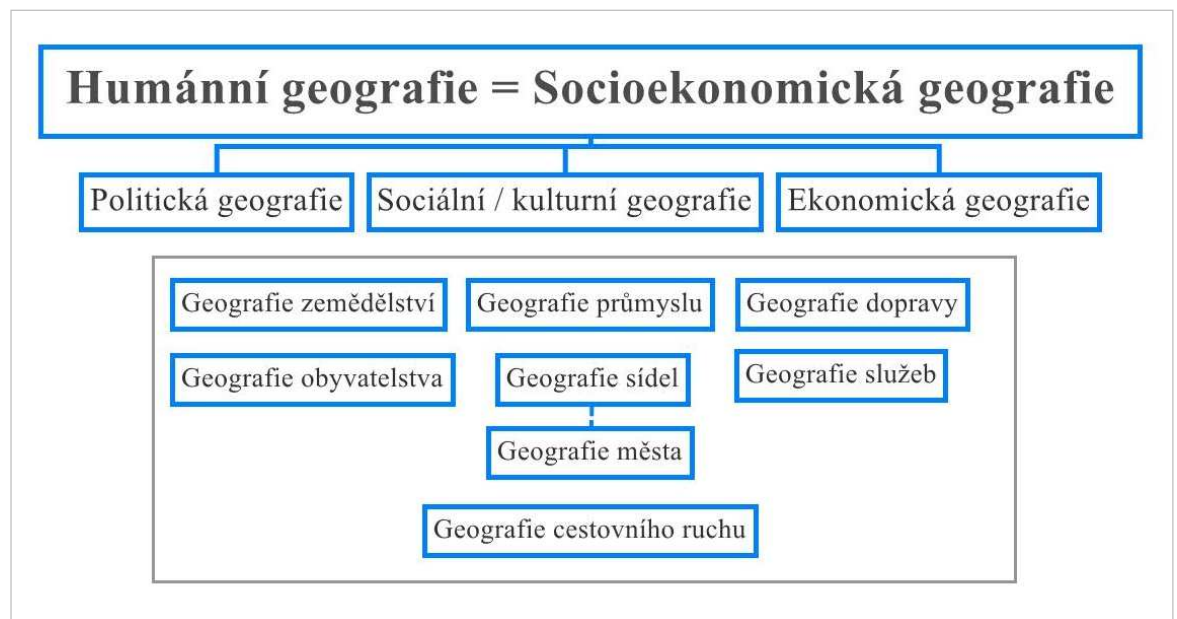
Humánní geografie = Socioekonomická geografie

Politická geografie

Sociální / kulturní geografie

Ekonomická geografie

Geografie zemědělství

Geografie průmyslu

Geografie dopravy

Geografie obyvatelstva

Geografie sídel

Geografie služeb

Geografie města

Geografie cestovního ruchu